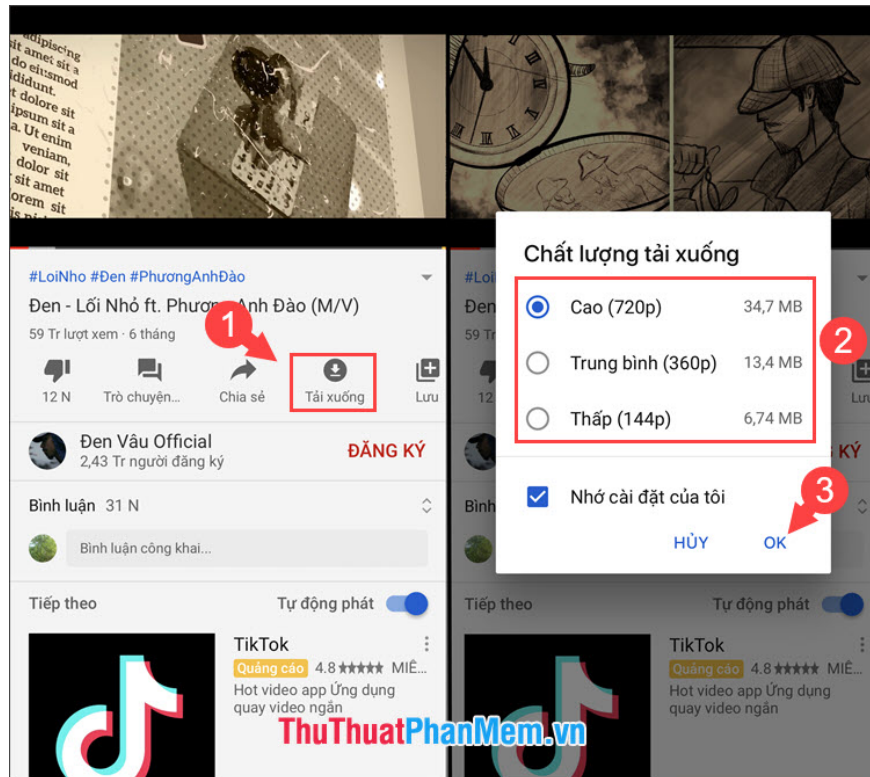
adipiscing sit amet sit do eiusmod dolore sit Psum sit a Ut enim veniam, dolor sit sit amet orem sit

#LoiNho #Đen #PhươngAnhĐào
Đen - Lối Nhỏ ft. Phương Anh Đào (M/V)
59 Tr lượt xem · 6 tháng
1
12 N
Trò chuyện...
Chia sẻ
Tải xuống
Lưu
Đen Vâu Official
2,43 Tr người đăng ký
ĐĂNG KÝ
Bình luận 31 N
Bình luận công khai...
Tiếp theo
Tự động phát
TikTok
Quảng cáo 4.8★★★★★ MIỄ...
Hot video app Ứng dụng quay video ngắn

#Loi
Đe
59
Lưu
KÝ
Bình
Tiếp theo
Tự động phát
TikTok
Quảng cáo 4.8★★★★★ MIỄ...
Hot video app Ứng dụng quay video ngắn

Chất lượng tải xuống
Cao (720p) 34,7 MB
Trung bình (360p) 13,4 MB
Thấp (144p) 6,74 MB
2
Nhớ cài đặt của tôi
3
HỦY
OK

ThuThuatPhanMem.vn